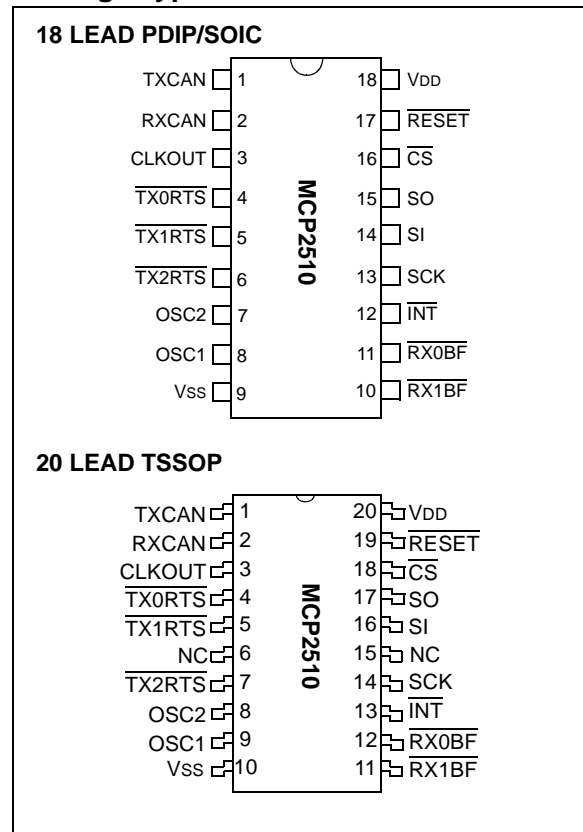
18 LEAD PDIP/SOIC

TXCAN 1
RXCAN 2
CLKOUT 3
$\overline{TX0RTS}$ 4
$\overline{TX1RTS}$ 5
$\overline{TX2RTS}$ 6
OSC2 7
OSC1 8
VSS 9

MCP2510

18 VDD
17 $\overline{RESET}$
16 $\overline{CS}$
15 SO
14 SI
13 SCK
12 $\overline{INT}$
11 $\overline{RX0BF}$
10 $\overline{RX1BF}$

20 LEAD TSSOP

TXCAN 1
RXCAN 2
CLKOUT 3
$\overline{TX0RTS}$ 4
$\overline{TX1RTS}$ 5
NC 6
$\overline{TX2RTS}$ 7
OSC2 8
OSC1 9
VSS 10

MCP2510

20 VDD
19 $\overline{RESET}$
18 $\overline{CS}$
17 SO
16 SI
15 NC
14 SCK
13 $\overline{INT}$
12 $\overline{RX0BF}$
11 $\overline{RX1BF}$